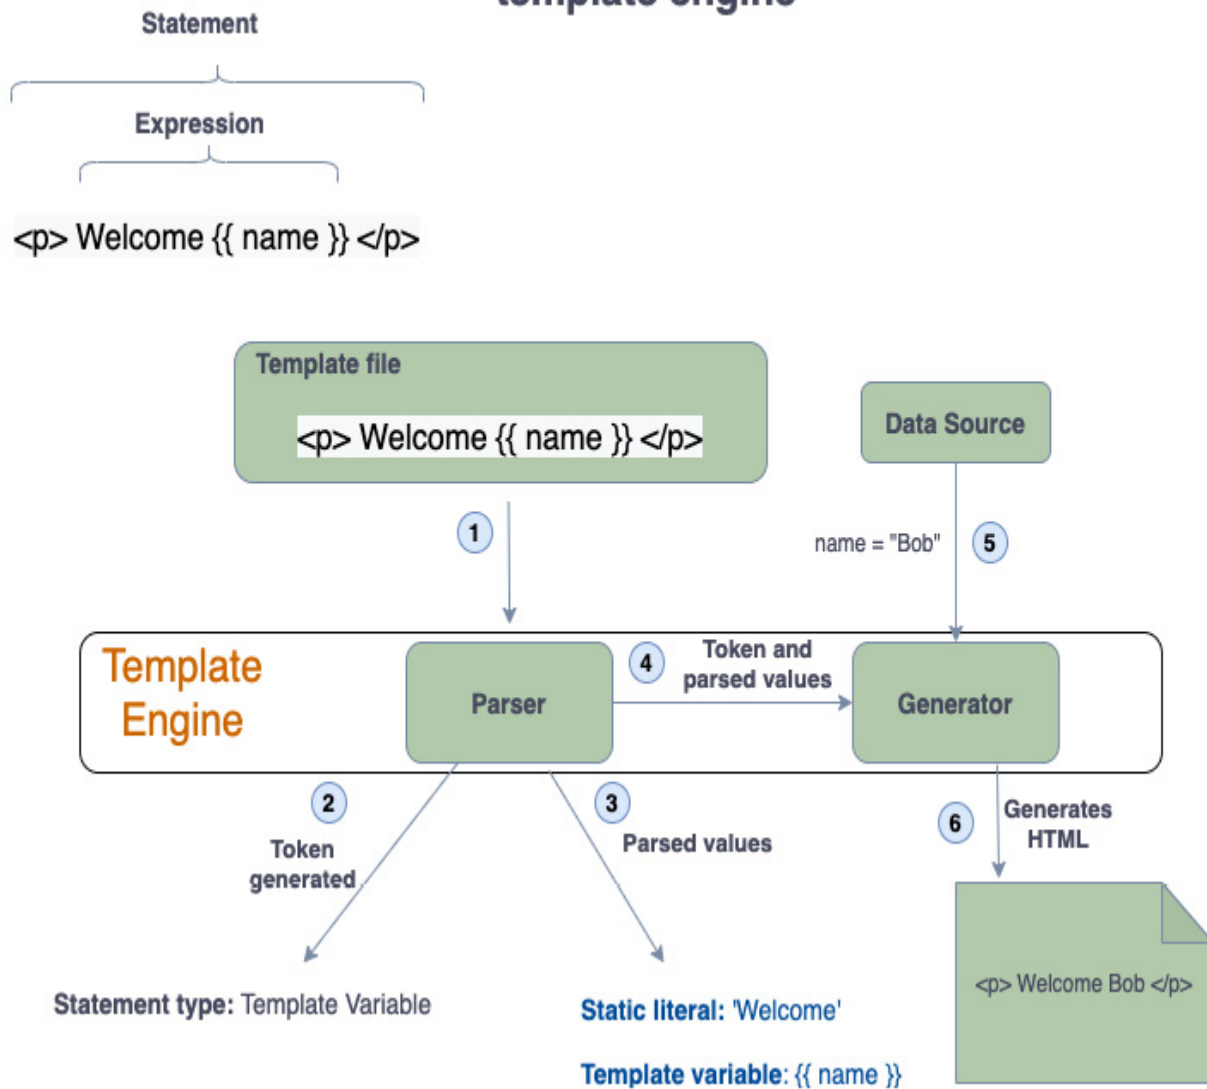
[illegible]

Statement

Expression

<p> Welcome {{ name }} </p>

Template file

<p> Welcome {{ name }} </p>

Data Source

1

name = "Bob"

5

Template Engine

Parser

4

Token and parsed values

Generator

2

Token generated

3

Parsed values

6

Generates HTML

Statement type: Template Variable

Static literal: 'Welcome'

Template variable: {{ name }}

<p> Welcome Bob </p>